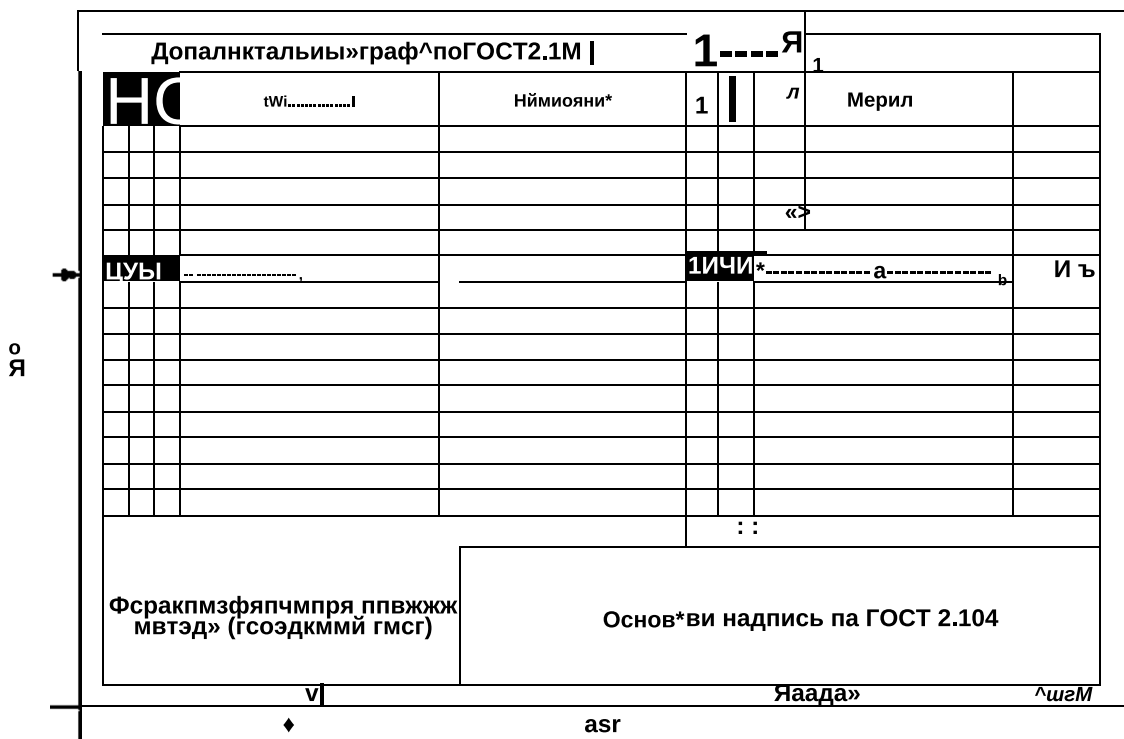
Допалнктальиы»граф^поГОСТ2.1М |

1----Я

1

НС

tWi...............I

Нймиояни*

1

л

Мерил

«>

ЦУЫ

1ИЧИ

*--------------а--------------b

И ъ

о
Я

: :

Фсракпмзфяпчмпря ппвжжж мвтэд» (гсоэдкммй гмсг)

Основ*ви надпись па ГОСТ 2.104

v|

Яаада»

^шгМ

♦

asr